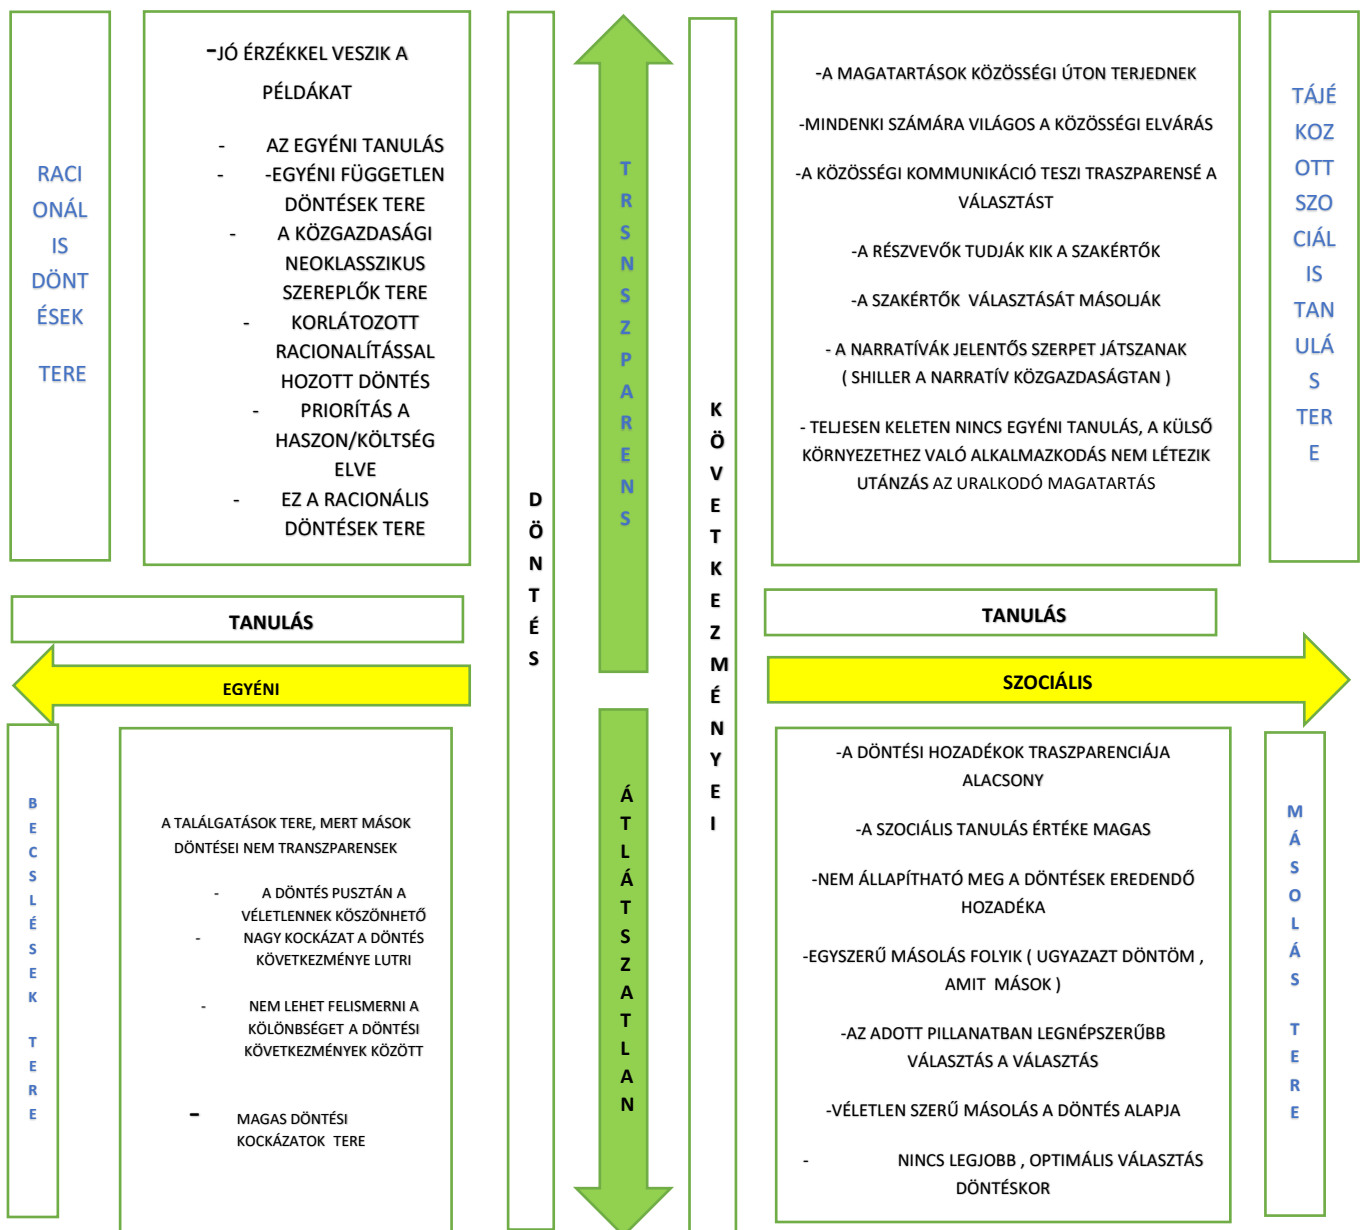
RACIONÁLIS DÖNTÉSEK TERE

-JÓ ÉRZÉKKEL VESZIK A PÉLDÁKAT

- AZ EGYÉNI TANULÁS
- -EGYÉNI FÜGGETLEN DÖNTÉSEK TERE
- A KÖZGAZDASÁGI NEOKLASSZIKUS SZEREPLŐK TERE
- KORLÁTOZOTT RACIONALÍTÁSSAL HOZOTT DÖNTÉS
- PRIORÍTÁS A HASZON/KÖLTSÉG ELVE
- EZ A RACIONÁLIS DÖNTÉSEK TERE

DÖNTÉS

TRANSZPARENS

KÖVETKEZMÉNYEI

-A MAGATARTÁSOK KÖZÖSSÉGI ÚTON TERJEDNEK

-MINDENKI SZÁMÁRA VILÁGOS A KÖZÖSSÉGI ELVÁRÁS

-A KÖZÖSSÉGI KOMMUNIKÁCIÓ TESZI TRASZPARENSÉ A VÁLASZTÁST

-A RÉSZVEVŐK TUDJÁK KIK A SZAKÉRTŐK

-A SZAKÉRTŐK VÁLASZTÁSÁT MÁSOLJÁK

- A NARRATÍVÁK JELENTŐS SZERPET JÁTSZANAK ( SHILLER A NARRATÍV KÖZGAZDASÁGTAN )

- TELJESEN KELETEN NINCS EGYÉNI TANULÁS, A KÜLSŐ KÖRNYEZETHEZ VALÓ ALKALMAZKODÁS NEM LÉTEZIK UTÁNZÁS AZ URALKODÓ MAGATARTÁS

TÁJÉKOZOTT SZOCIÁLIS TANULÁS TERE

TANULÁS

EGYÉNI

TANULÁS

SZOCIÁLIS

BECSLÉSEK TERE

A TALÁLGATÁSOK TERE, MERT MÁSOK DÖNTÉSEI NEM TRANSZPARENSEK

- A DÖNTÉS PUSZTÁN A VÉLETLENNEK KÖSZÖNHETŐ
- NAGY KOCKÁZAT A DÖNTÉS KÖVETKEZMÉNYE LUTRI

- NEM LEHET FELISMERNI A KÖLÖNBSÉGET A DÖNTÉSI KÖVETKEZMÉNYEK KÖZÖTT

- MAGAS DÖNTÉSI KOCKÁZATOK TERE

ÁTLÁTSZATLAN

-A DÖNTÉSI HOZADÉKOK TRASZPARENCIÁJA ALACSONY

-A SZOCIÁLIS TANULÁS ÉRTÉKE MAGAS

-NEM ÁLLAPÍTHATÓ MEG A DÖNTÉSEK EREDENDŐ HOZADÉKA

-EGYSZERŰ MÁSOLÁS FOLYIK ( UGYAZAZT DÖNTÖM , AMIT MÁSOK )

-AZ ADOTT PILLANATBAN LEGNÉPSZERŰBB VÁLASZTÁS A VÁLASZTÁS

-VÉLETLEN SZERŰ MÁSOLÁS A DÖNTÉS ALAPJA

- NINCS LEGJOBB , OPTIMÁLIS VÁLASZTÁS DÖNTÉSKOR

MÁSOLÁS TERE